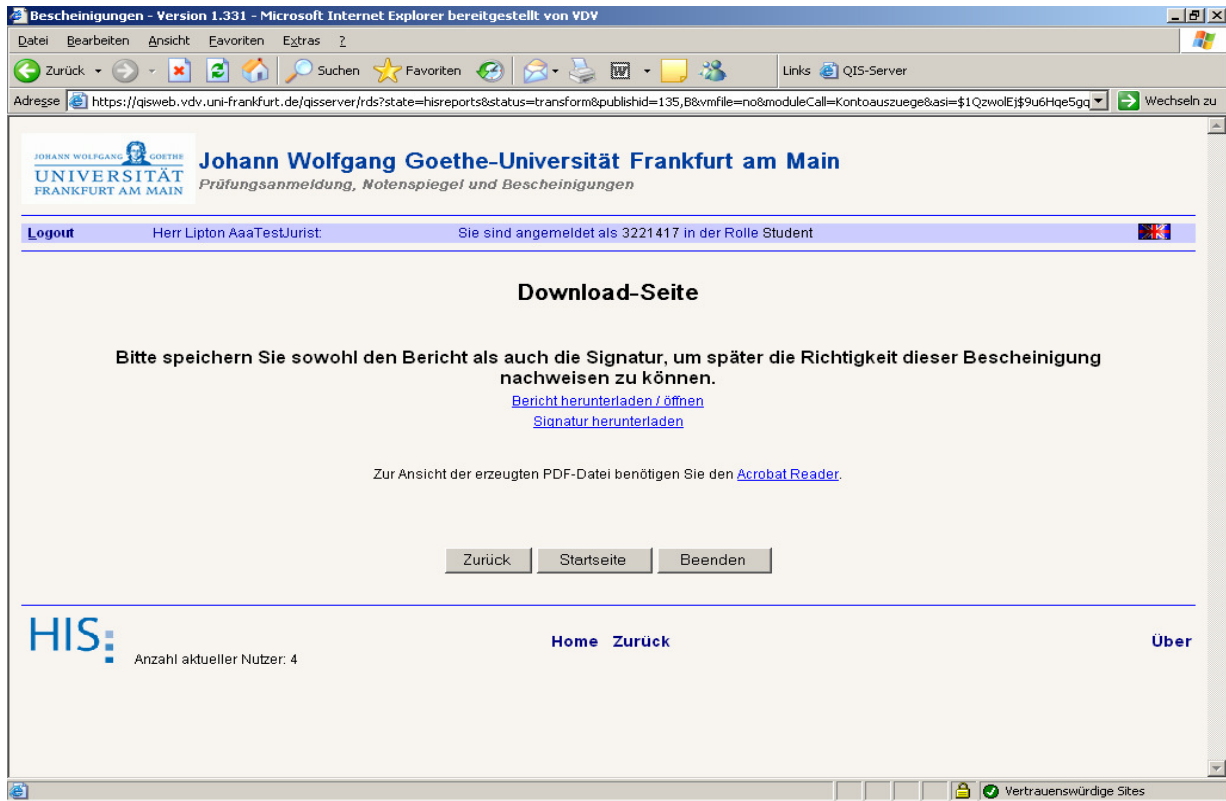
Bescheinigungen - Version 1.331 - Microsoft Internet Explorer bereitgestellt von VDV

Datei Bearbeiten Ansicht Favoriten Extras ?

Zurück Suchen Favoriten Links QIS-Server

Adresse https://qisweb.vdv.uni-frankfurt.de/qisserver/rds?state=hisreports&status=transform&publishid=135,B&vmfile=no&moduleCall=Kontoauszuege&asi=$1QzwolEj$9u6Hqe5gq Wechseln zu

JOHANN WOLFGANG GOETHE UNIVERSITÄT FRANKFURT AM MAIN

Johann Wolfgang Goethe-Universität Frankfurt am Main
Prüfungsanmeldung, Notenspiegel und Bescheinigungen

Logout Herr Lipton AaaTestJurist: Sie sind angemeldet als 3221417 in der Rolle Student

Download-Seite

Bitte speichern Sie sowohl den Bericht als auch die Signatur, um später die Richtigkeit dieser Bescheinigung nachweisen zu können.

Bericht herunterladen / öffnen

Signatur herunterladen

Zur Ansicht der erzeugten PDF-Datei benötigen Sie den Acrobat Reader.

Zurück Startseite Beenden

HIS

Anzahl aktueller Nutzer: 4

Home Zurück

Über

Vertrauenswürdige Sites